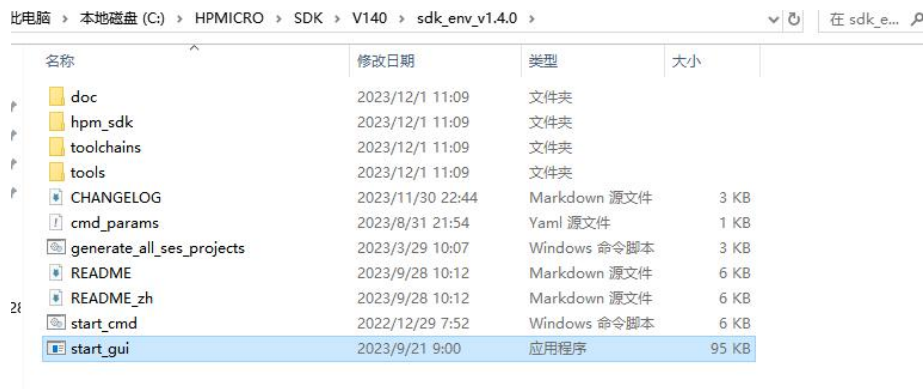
比电脑 › 本地磁盘 (C:) › HPMICRO › SDK › V140 › sdk_env_v1.4.0 ›

在 sdk_e...

| 名称 | 修改日期 | 类型 | 大小 |
|---|---|---|---|
| doc | 2023/12/1 11:09 | 文件夹 | |
| hpm_sdk | 2023/12/1 11:09 | 文件夹 | |
| toolchains | 2023/12/1 11:09 | 文件夹 | |
| tools | 2023/12/1 11:09 | 文件夹 | |
| CHANGELOG | 2023/11/30 22:44 | Markdown 源文件 | 3 KB |
| cmd_params | 2023/8/31 21:54 | Yaml 源文件 | 1 KB |
| generate_all_ses_projects | 2023/3/29 10:07 | Windows 命令脚本 | 3 KB |
| README | 2023/9/28 10:12 | Markdown 源文件 | 6 KB |
| README_zh | 2023/9/28 10:12 | Markdown 源文件 | 6 KB |
| start_cmd | 2022/12/29 7:52 | Windows 命令脚本 | 6 KB |
| start_gui | 2023/9/21 9:00 | 应用程序 | 95 KB |

28